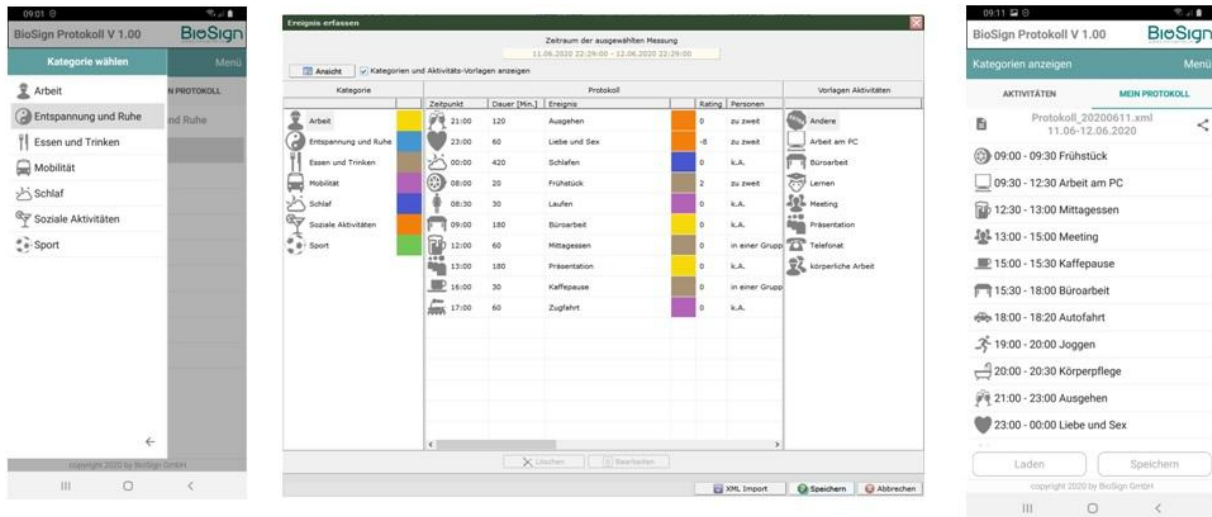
09:01

BioSign Protokoll V 1.00 BioSign

Kategorie wählen

Menü

Arbeit

Entspannung und Ruhe

Essen und Trinken

Mobilität

Schlaf

Soziale Aktivitäten

Sport

N PROTOKOLL

nd Ruhe

copyright 2020 by BioSign GmbH

Ereignis erfassen

Zeitraum der ausgewählten Messung

11.06.2020 22:29:00 - 12.06.2020 22:29:00

Ansicht

Kategorien und Aktivitäts-Vorlagen anzeigen

| Kategorie | |
|---|---|
| Arbeit | |
| Entspannung und Ruhe | |
| Essen und Trinken | |
| Mobilität | |
| Schlaf | |
| Soziale Aktivitäten | |
| Sport | |

Protokoll

| Zeitpunkt | Dauer [Min.] | Ereignis | | Rating | Personen |
|---|---|---|---|---|---|
| 21:00 | 120 | Ausgehen | | 0 | zu zweit |
| 23:00 | 60 | Liebe und Sex | | -8 | zu zweit |
| 00:00 | 420 | Schlafen | | 0 | k.A. |
| 08:00 | 20 | Frühstück | | 2 | zu zweit |
| 08:30 | 30 | Laufen | | 0 | k.A. |
| 09:00 | 180 | Büroarbeit | | 0 | k.A. |
| 12:00 | 60 | Mittagessen | | 0 | in einer Grupp |
| 13:00 | 180 | Präsentation | | 0 | k.A. |
| 16:00 | 30 | Kaffepause | | 0 | in einer Grupp |
| 17:00 | 60 | Zugfahrt | | 0 | k.A. |

Vorlagen Aktivitäten

Andere

Arbeit am PC

Büroarbeit

Lernen

Meeting

Präsentation

Telefonat

körperliche Arbeit

Löschen

Bearbeiten

XML Import

Speichern

Abbrechen

09:11

BioSign Protokoll V 1.00 BioSign

Kategorien anzeigen

Menü

AKTIVITÄTEN

MEIN PROTOKOLL

Protokoll_20200611.xml 11.06-12.06.2020

09:00 - 09:30 Frühstück

09:30 - 12:30 Arbeit am PC

12:30 - 13:00 Mittagessen

13:00 - 15:00 Meeting

15:00 - 15:30 Kaffepause

15:30 - 18:00 Büroarbeit

18:00 - 18:20 Autofahrt

19:00 - 20:00 Joggen

20:00 - 20:30 Körperpflege

21:00 - 23:00 Ausgehen

23:00 - 00:00 Liebe und Sex

Laden

Speichern

copyright 2020 by BioSign GmbH